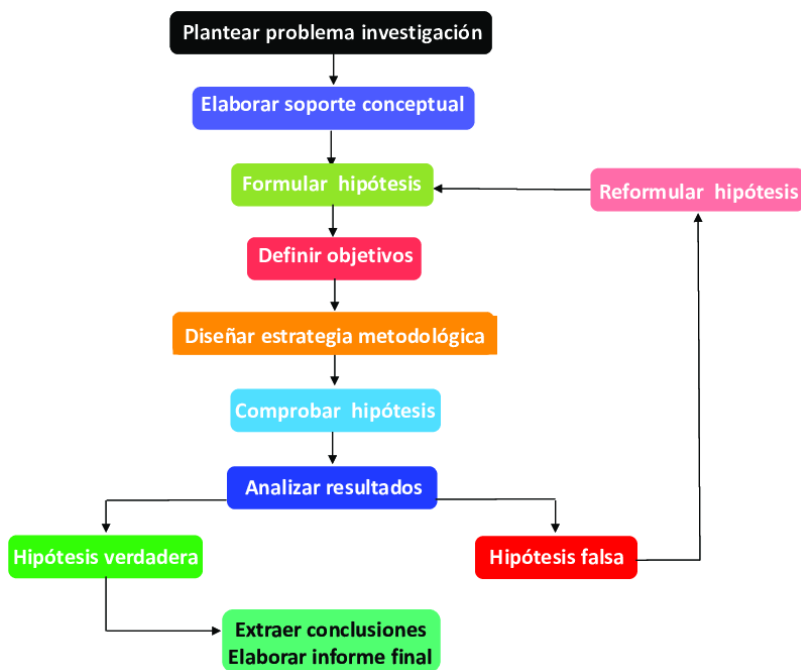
Plantear problema investigación

Elaborar soporte conceptual

Formular hipótesis

Reformular hipótesis

Definir objetivos

Diseñar estrategia metodológica

Comprobar hipótesis

Analizar resultados

Hipótesis verdadera

Hipótesis falsa

Extraer conclusiones
Elaborar informe final